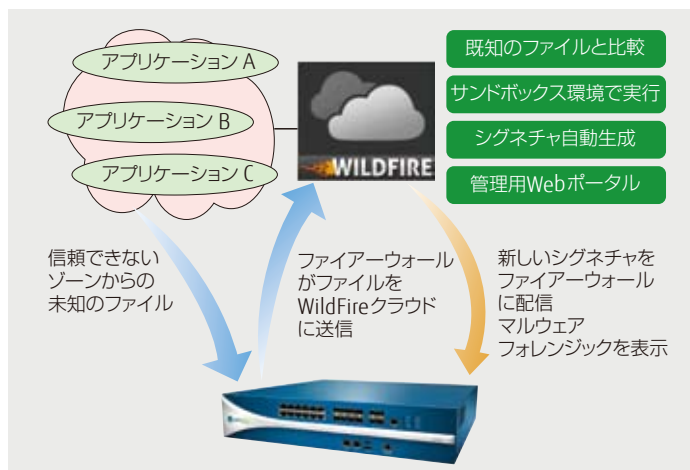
アプリケーション A
アプリケーション B
アプリケーション C

WILDFIRE

既知のファイルと比較
サンドボックス環境で実行
シグネチャ自動生成
管理用Webポータル

信頼できない
ゾーンからの
未知のファイル

ファイアーウォール
がファイルを
WildFireクラウド
に送信

新しいシグネチャを
ファイアーウォール
に配信
マルウェア
フォレンジックを表示